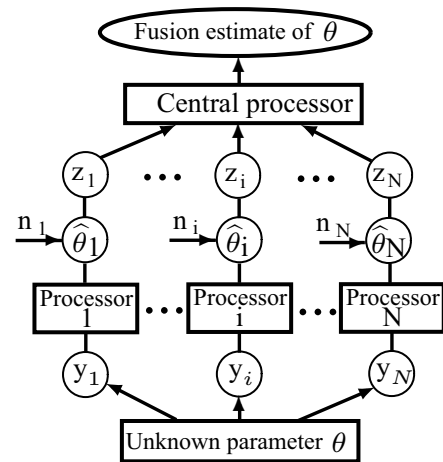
Fusion estimate of $\theta$

Central processor

$z_1$ ... $z_i$ ... $z_N$

$n_1$ $\widehat{\theta}_1$ $n_i$ $\widehat{\theta}_i$ $n_N$ $\widehat{\theta}_N$

Processor 1 ... Processor i ... Processor N

$y_1$ $y_i$ $y_N$

Unknown parameter $\theta$